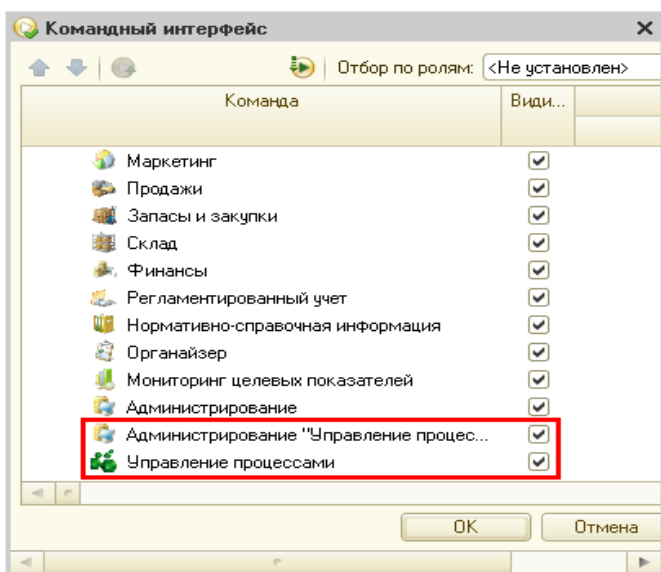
Командный интерфейс

Отбор по ролям: <Не установлен>

| Команда | Види... |
|---|---|
| Маркетинг | ☑ |
| Продажи | ☑ |
| Запасы и закупки | ☑ |
| Склад | ☑ |
| Финансы | ☑ |
| Регламентированный учет | ☑ |
| Нормативно-справочная информация | ☑ |
| Органайзер | ☑ |
| Мониторинг целевых показателей | ☑ |
| Администрирование | ☑ |
| Администрирование "Управление процес... | ☑ |
| Управление процессами | ☑ |

OK Отмена